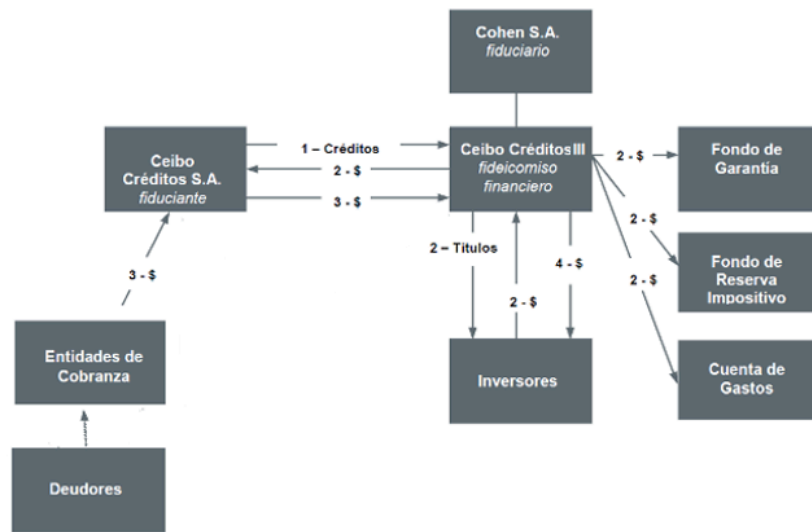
Cohen S.A.
fiduciario

Ceibo Créditos S.A.
fiduciante

1 – Créditos

2 - $

3 - $

Ceibo Créditos III
fideicomiso financiero

2 - $

Fondo de Garantía

2 - $

Fondo de Reserva Impositivo

2 - $

Cuenta de Gastos

2 – Títulos

2 - $

4 - $

Inversores

3 - $

Entidades de Cobranza

Deudores